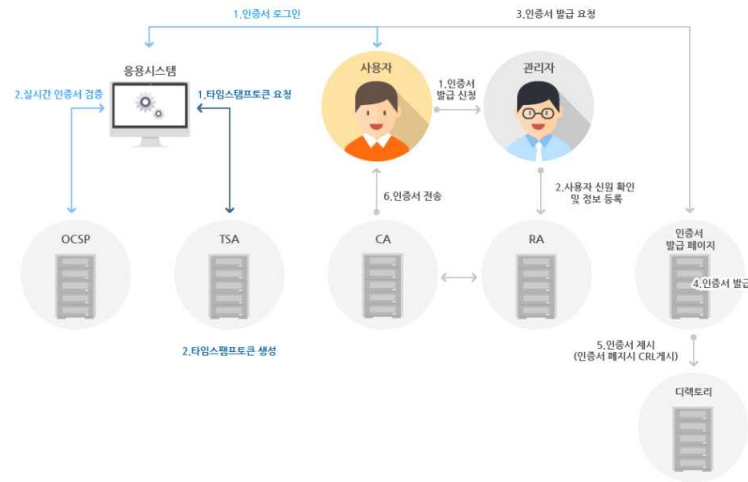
1.인증서 로그인

3.인증서 발급 요청

응용시스템

2.실시간 인증서 검증

1.타임스탬프토큰 요청

사용자

1.인증서 발급 신청

관리자

6.인증서 전송

2.사용자 신원 확인 및 정보 등록

OCSP

TSA

CA

RA

인증서 발급 페이지

4.인증서 발급

2.타임스탬프토큰 생성

5.인증서 게시 (인증서 폐지시 CRL게시)

디렉토리